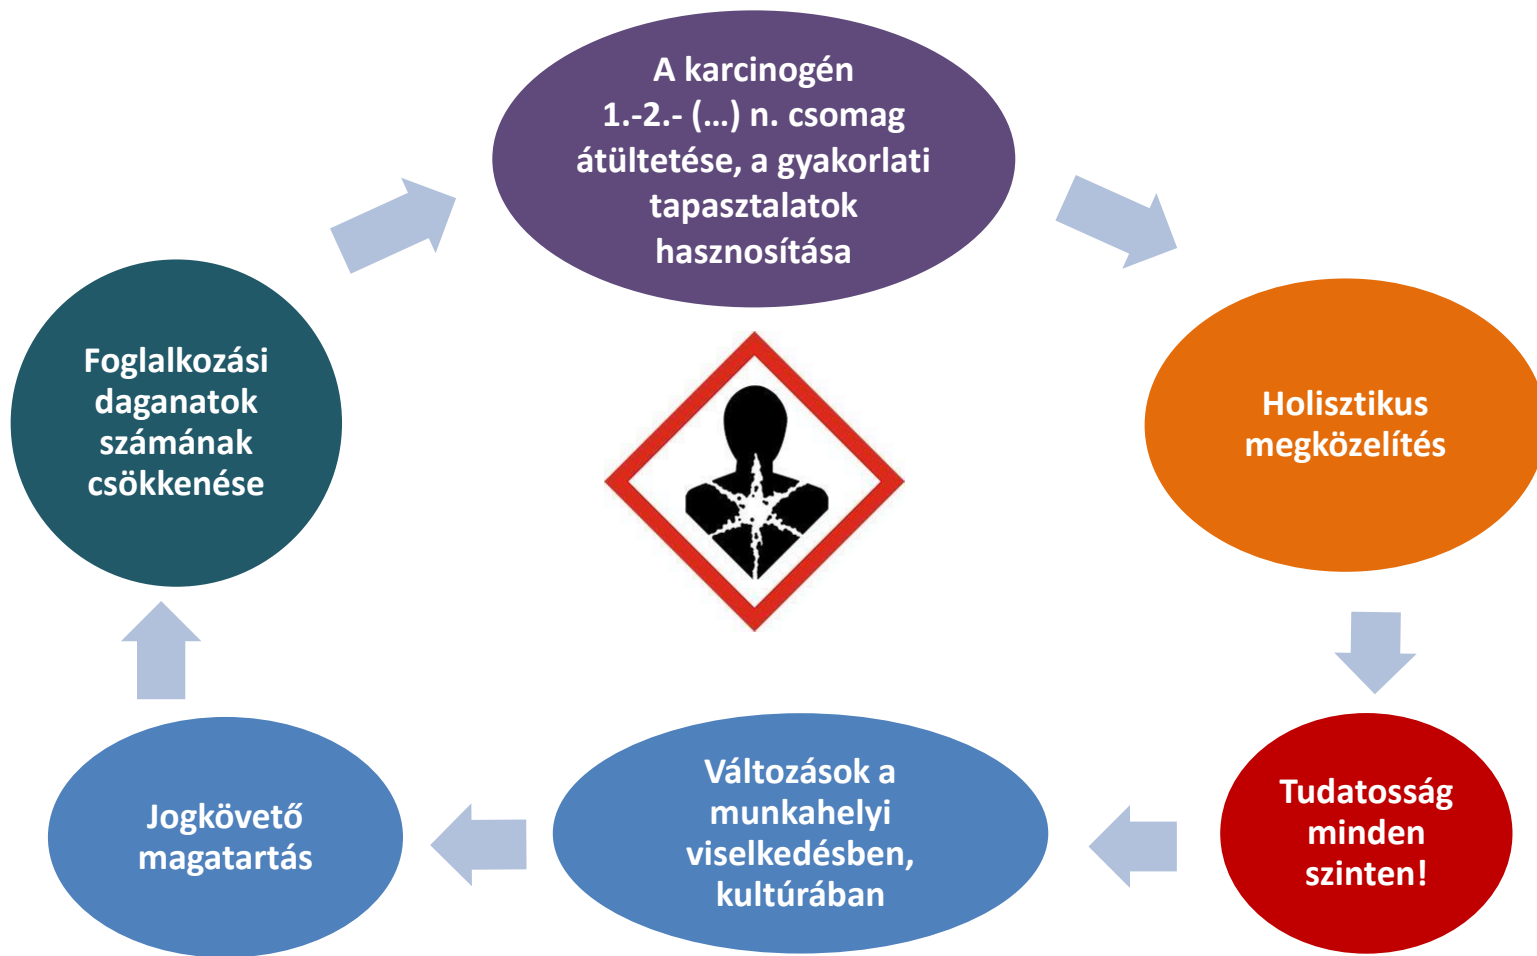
A karcinogén 1.-2.- (…) n. csomag átültetése, a gyakorlati tapasztalatok hasznosítása

Holisztikus megközelítés

Tudatosság minden szinten!

Változások a munkahelyi viselkedésben, kultúrában

Jogkövető magatartás

Foglalkozási daganatok számának csökkenése